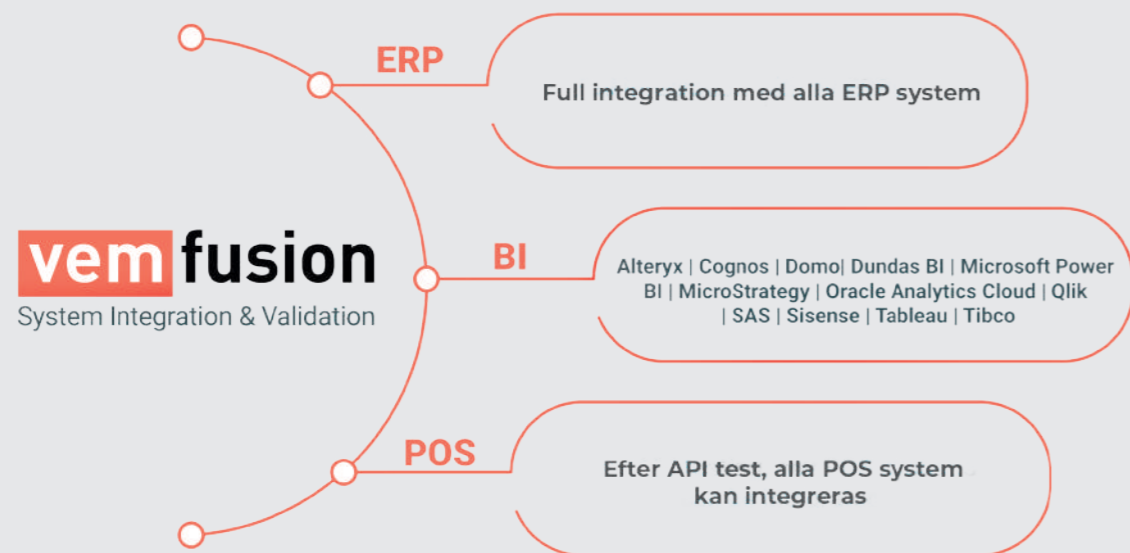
vem fusion
System Integration & Validation

ERP

Full integration med alla ERP system

BI

Alteryx | Cognos | Domo| Dundas BI | Microsoft Power BI | MicroStrategy | Oracle Analytics Cloud | Qlik | SAS | Sisense | Tableau | Tibco

POS

Efter API test, alla POS system kan integreras